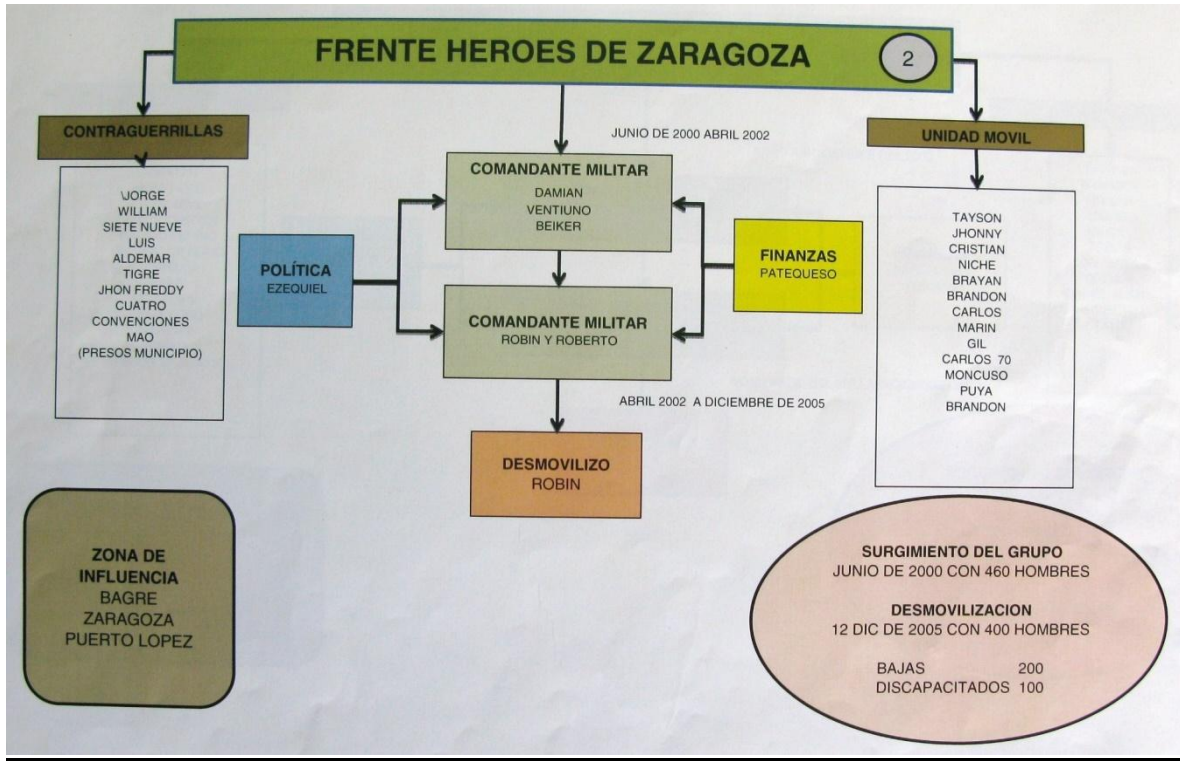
FRENTE HEROES DE ZARAGOZA

2

CONTRAGUERRILLAS

JORGE
WILLIAM
SIETE NUEVE
LUIS
ALDEMAR
TIGRE
JHON FREDDY
CUATRO
CONVENCIONES
MAO
(PRESOS MUNICIPIO)

JUNIO DE 2000 ABRIL 2002

COMANDANTE MILITAR
DAMIAN
VENTIUNO
BEIKER

POLÍTICA
EZEQUIEL

FINANZAS
PATEQUESO

COMANDANTE MILITAR
ROBIN Y ROBERTO

ABRIL 2002 A DICIEMBRE DE 2005

DESMOVILIZO
ROBIN

UNIDAD MOVIL

TAYSON
JHONNY
CRISTIAN
NICHE
BRAYAN
BRANDON
CARLOS
MARIN
GIL
CARLOS 70
MONCUSO
PUYA
BRANDON

ZONA DE INFLUENCIA
BAGRE
ZARAGOZA
PUERTO LOPEZ

SURGIMIENTO DEL GRUPO
JUNIO DE 2000 CON 460 HOMBRES

DESMOVILIZACION
12 DIC DE 2005 CON 400 HOMBRES

BAJAS 200
DISCAPACITADOS 100